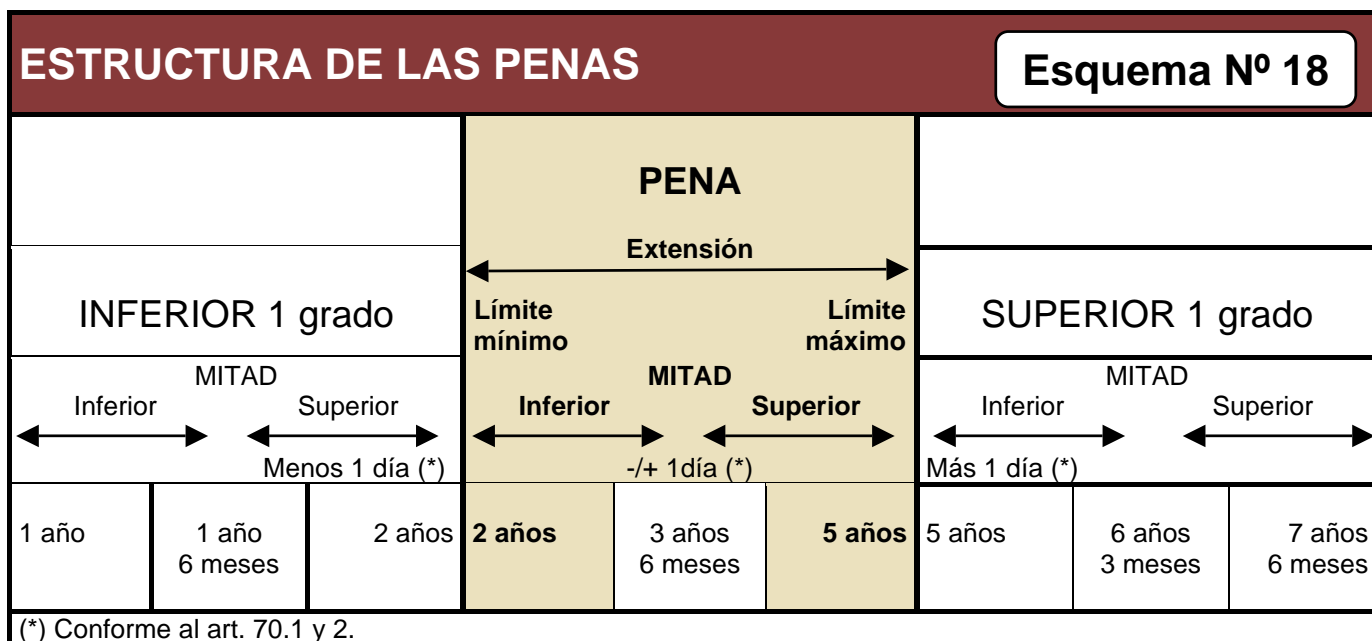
ESTRUCTURA DE LAS PENAS

Esquema Nº 18

| INFERIOR 1 grado | | | PENA | | | SUPERIOR 1 grado | | |
|---|---|---|---|---|---|---|---|---|
| | | | Extensión | | | | | |
| | | | Límite mínimo | | Límite máximo | | | |
| MITAD | | | MITAD | | | MITAD | | |
| Inferior | | Superior | Inferior | | Superior | Inferior | | Superior |
| | | Menos 1 día (*) | | -/+ 1día (*) | | Más 1 día (*) | | |
| 1 año | 1 año 6 meses | 2 años | 2 años | 3 años 6 meses | 5 años | 5 años | 6 años 3 meses | 7 años 6 meses |

(*) Conforme al art. 70.1 y 2.